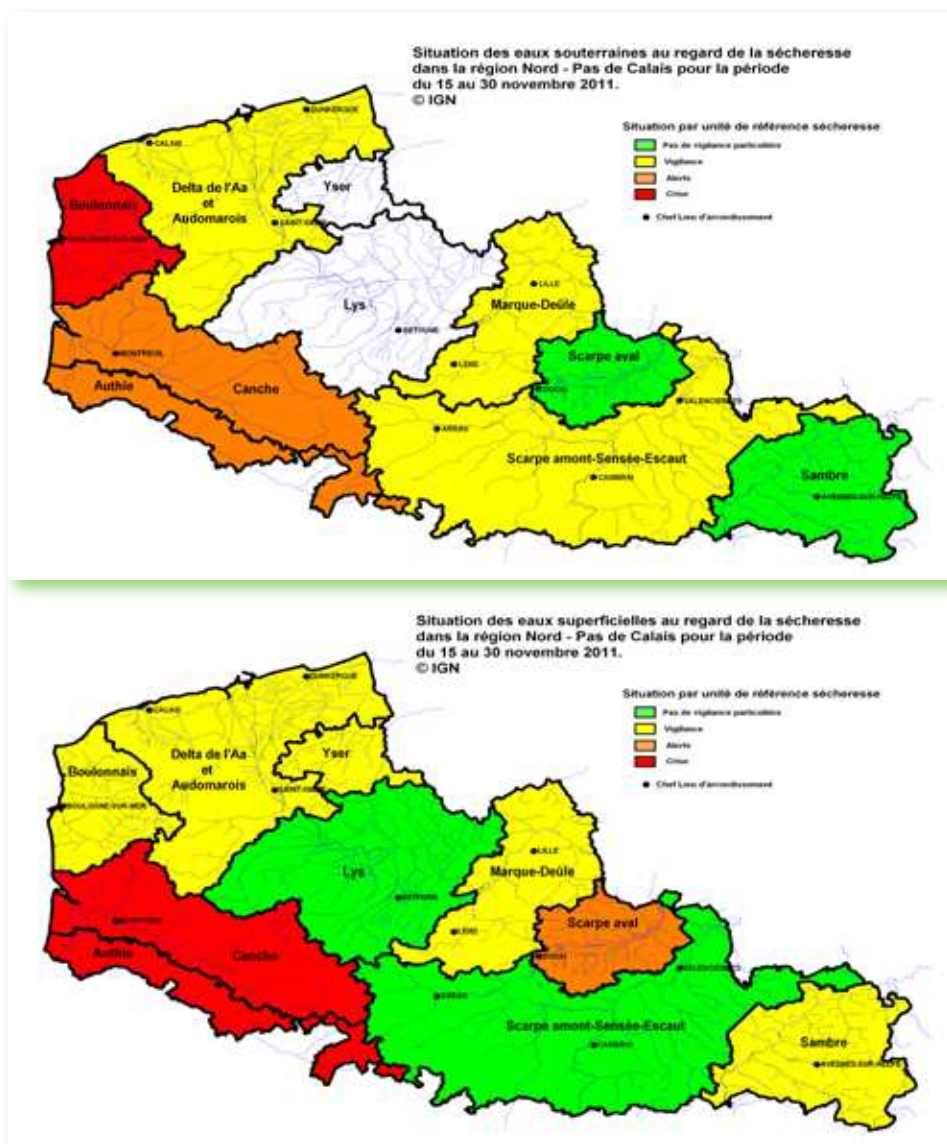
Situation des eaux souterraines au regard de la sécheresse dans la région Nord - Pas de Calais pour la période du 15 au 30 novembre 2011.
© IGN

Situation par unité de référence sécheresse
Pas de vigilance particulière
Vigilance
Alerte
Crise
Chef Lieu d'arrondissement

DUNKERQUE
CALAIS
Boulonnais
BOULOGNE-SUR-MER
Delta de l'Aa et Audomarois
SAINT-OMER
Yser
Lys
BETHUNE
LILLE
Marque-Deûle
LENS
DOUAI
Scarpe aval
VALENCIENNES
MONTREUIL
Authie
Canche
ARRAS
Scarpe amont-Sensée-Escaut
CAMBRAI
Sambre
AVESNES-SUR-HELPE

Situation des eaux superficielles au regard de la sécheresse dans la région Nord - Pas de Calais pour la période du 15 au 30 novembre 2011.
© IGN

Situation par unité de référence sécheresse
Pas de vigilance particulière
Vigilance
Alerte
Crise
Chef Lieu d'arrondissement

DUNKERQUE
CALAIS
Boulonnais
BOULOGNE-SUR-MER
Delta de l'Aa et Audomarois
SAINT-OMER
Yser
Lys
BETHUNE
LILLE
Marque-Deûle
LENS
DOUAI
Scarpe aval
VALENCIENNES
MONTREUIL
Authie
Canche
ARRAS
Scarpe amont-Sensée-Escaut
CAMBRAI
Sambre
AVESNES-SUR-HELPE